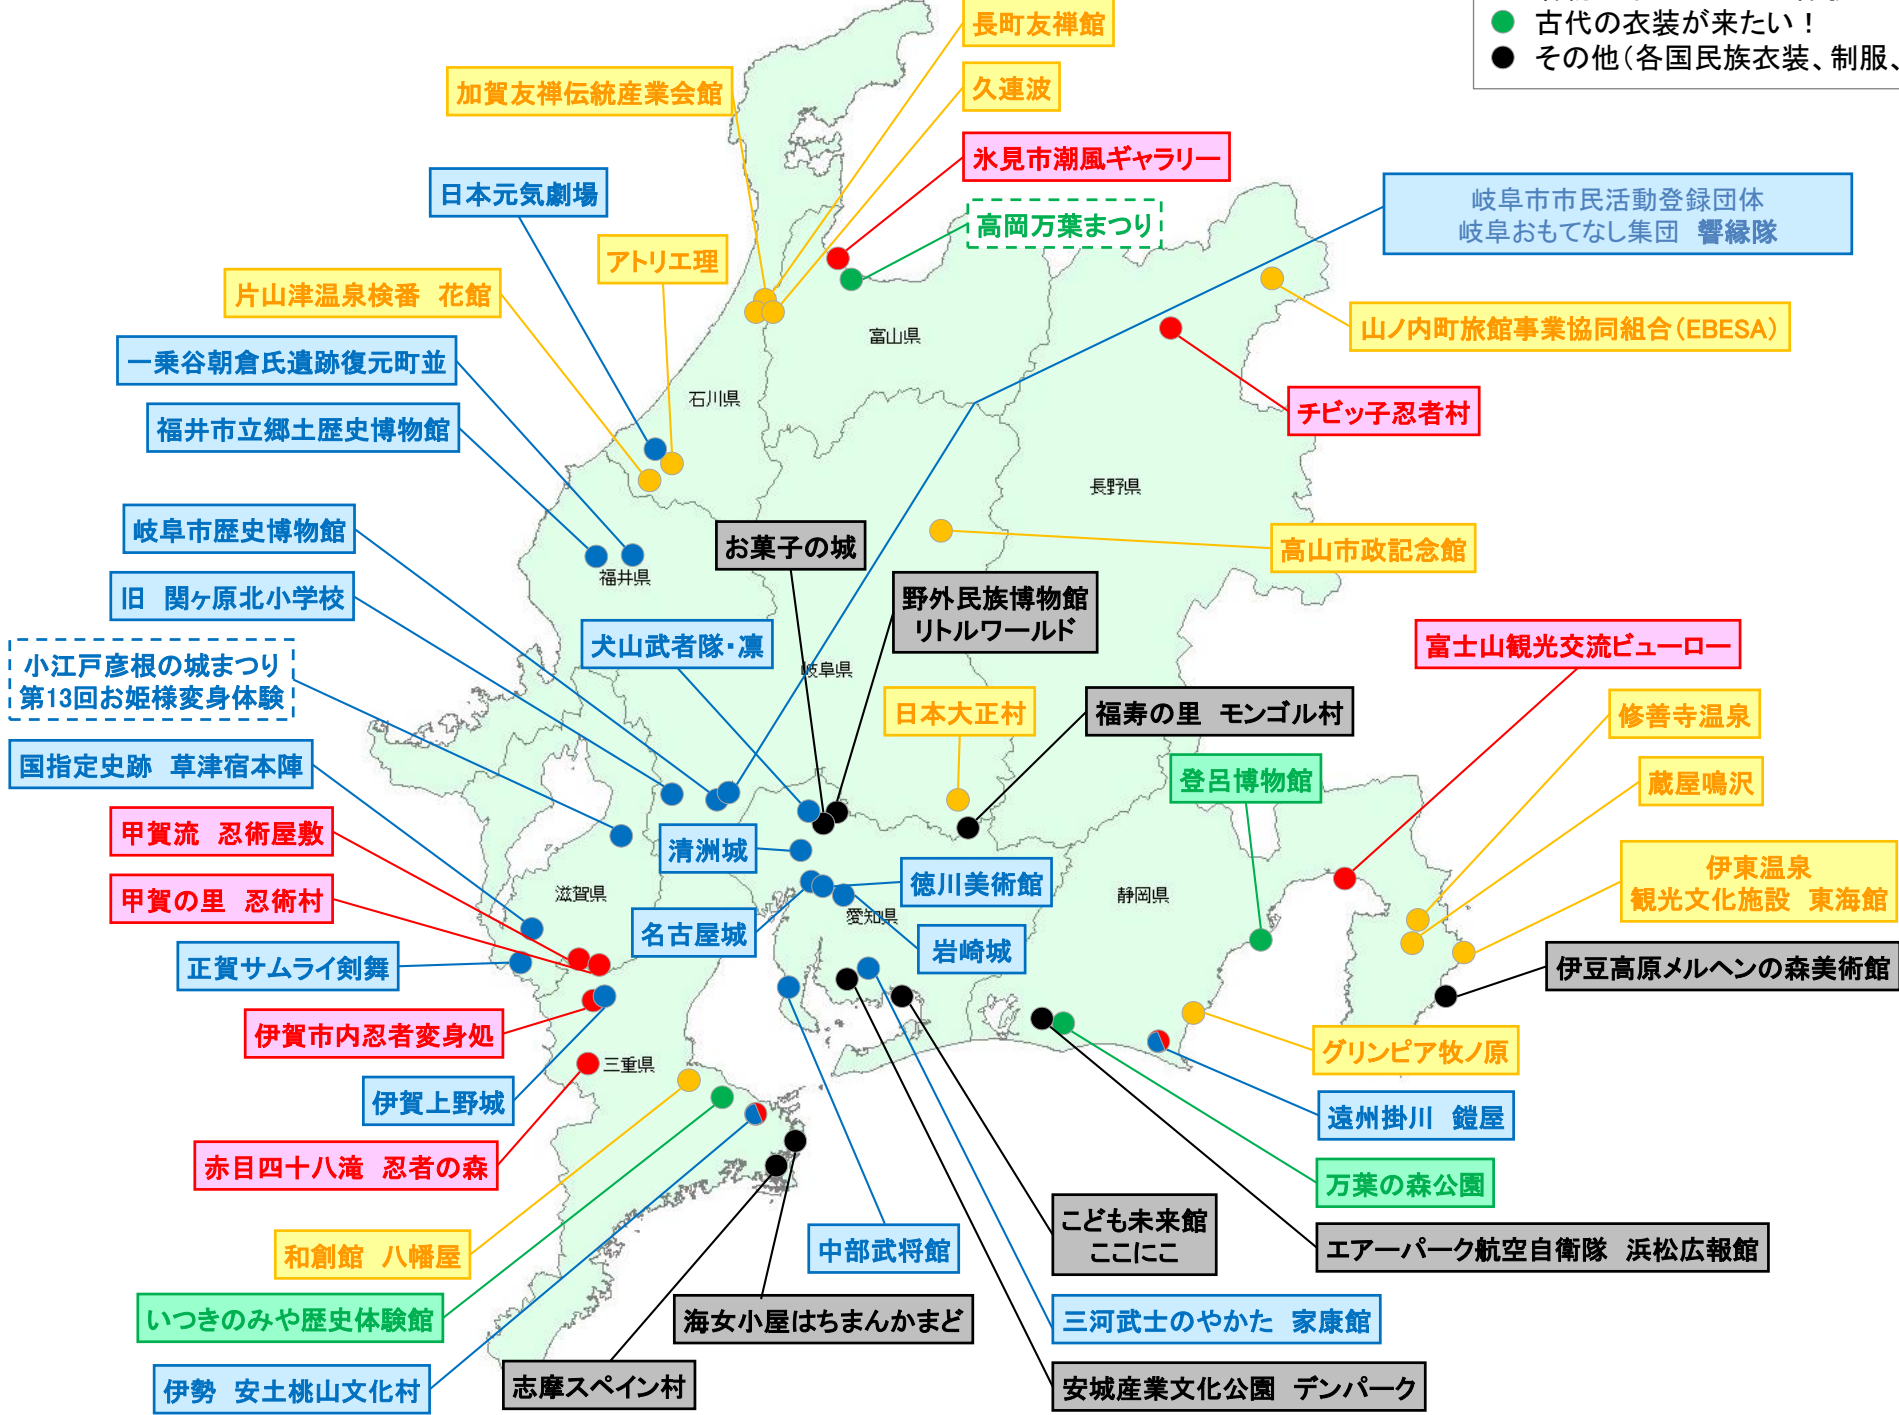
古代の衣装が来たい！
その他（各国民族衣装、制服、

長町友禅館
加賀友禅伝統産業会館
久連波
氷見市潮風ギャラリー
日本元気劇場
高岡万葉まつり
岐阜市市民活動登録団体
岐阜おもてなし集団　響縁隊
アトリエ理
片山津温泉検番　花館
山ノ内町旅館事業協同組合（EBESA）
富山県
一乗谷朝倉氏遺跡復元町並
石川県
チビッ子忍者村
福井市立郷土歴史博物館
長野県
岐阜市歴史博物館
お菓子の城
高山市政記念館
福井県
旧　関ヶ原北小学校
野外民族博物館
リトルワールド
犬山武者隊・凜
小江戸彦根の城まつり
第13回お姫様変身体験
岐阜県
富士山観光交流ビューロー
日本大正村
福寿の里　モンゴル村
修善寺温泉
国指定史跡　草津宿本陣
登呂博物館
蔵屋鳴沢
甲賀流　忍術屋敷
清洲城
伊東温泉
観光文化施設　東海館
徳川美術館
滋賀県
静岡県
甲賀の里　忍術村
愛知県
名古屋城
岩崎城
正賀サムライ剣舞
伊豆高原メルヘンの森美術館
伊賀市内忍者変身処
グリンピア牧ノ原
三重県
伊賀上野城
遠州掛川　鎧屋
赤目四十八滝　忍者の森
万葉の森公園
こども未来館
ここにこ
エアーパーク航空自衛隊　浜松広報館
和創館　八幡屋
中部武将館
いつきのみや歴史体験館
海女小屋はちまんかまど
三河武士のやかた　家康館
伊勢　安土桃山文化村
志摩スペイン村
安城産業文化公園　デンパーク